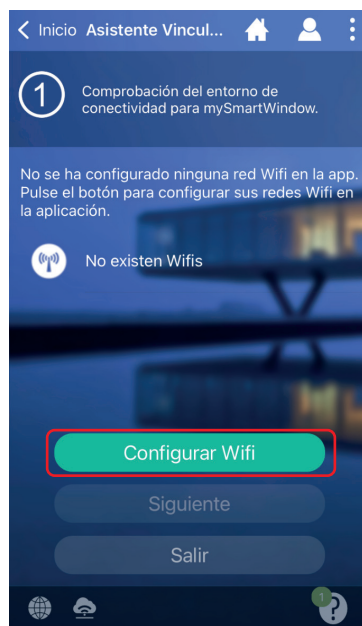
< Inicio Asistente Vincul...

1

Comprobación del entorno de conectividad para mySmartWindow.

No se ha configurado ninguna red Wifi en la app. Pulse el botón para configurar sus redes Wifi en la aplicación.

No existen Wifis

Configurar Wifi

Siguiente

Salir

1